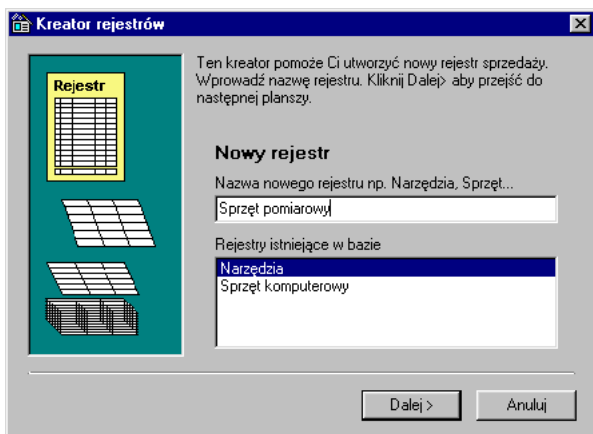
Kreator rejestrów

Rejestr

Ten kreator pomoże Ci utworzyć nowy rejestr sprzedaży. Wprowadź nazwę rejestru. Kliknij Dalej> aby przejść do następnej planszy.

Nowy rejestr

Nazwa nowego rejestru np. Narzędzia, Sprzęt...

Sprzęt pomiarowy

Rejestry istniejące w bazie

Narzędzia
Sprzęt komputerowy

Dalej >

Anuluj